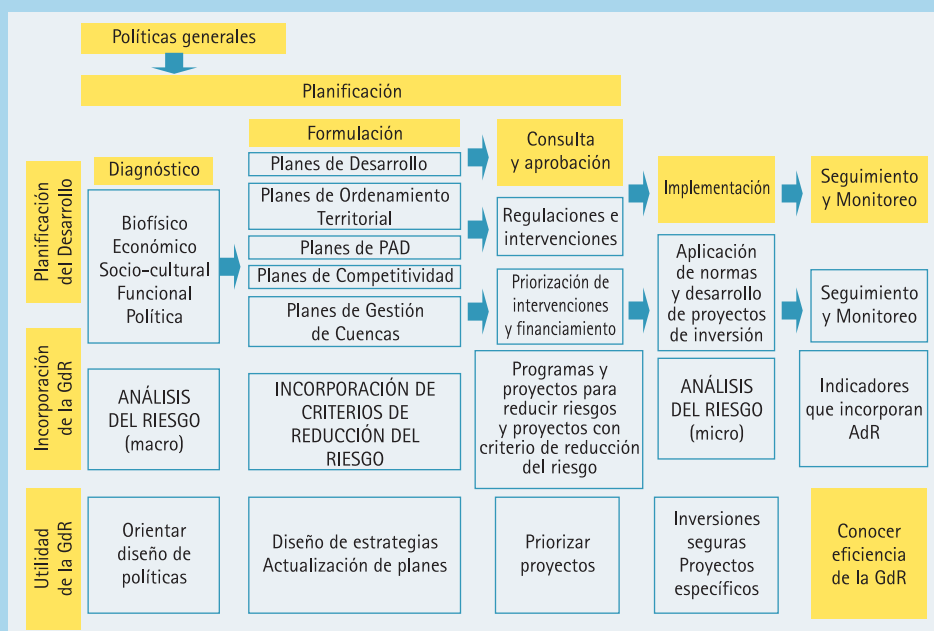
Políticas generales

Planificación

Planificación del Desarrollo

Diagnóstico

Biofísico
Económico
Socio-cultural
Funcional
Política

Formulación

Planes de Desarrollo

Planes de Ordenamiento Territorial

Planes de PAD

Planes de Competitividad

Planes de Gestión de Cuencas

Consulta y aprobación

Regulaciones e intervenciones

Priorización de intervenciones y financiamiento

Implementación

Aplicación de normas y desarrollo de proyectos de inversión

Seguimiento y Monitoreo

Seguimiento y Monitoreo

Incorporación de la GdR

ANÁLISIS DEL RIESGO (macro)

INCORPORACIÓN DE CRITERIOS DE REDUCCIÓN DEL RIESGO

Programas y proyectos para reducir riesgos y proyectos con criterio de reducción del riesgo

ANÁLISIS DEL RIESGO (micro)

Indicadores que incorporan AdR

Utilidad de la GdR

Orientar diseño de políticas

Diseño de estrategias
Actualización de planes

Priorizar proyectos

Inversiones seguras
Proyectos específicos

Conocer eficiencia de la GdR